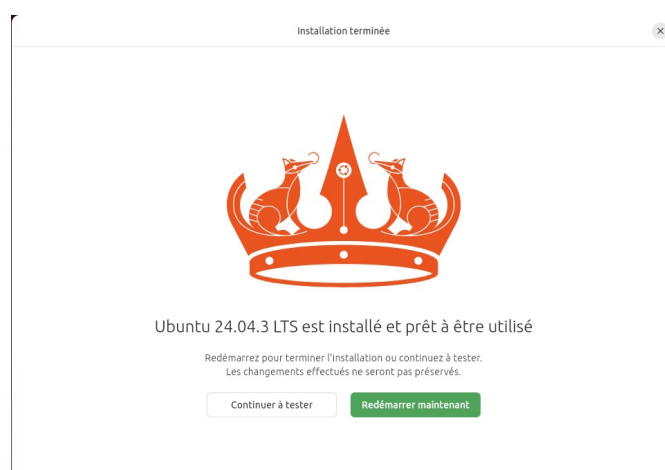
Installation terminée

×

Ubuntu 24.04.3 LTS est installé et prêt à être utilisé

Redémarrez pour terminer l'installation ou continuez à tester.
Les changements effectués ne seront pas préservés.

Continuer à tester

Redémarrer maintenant